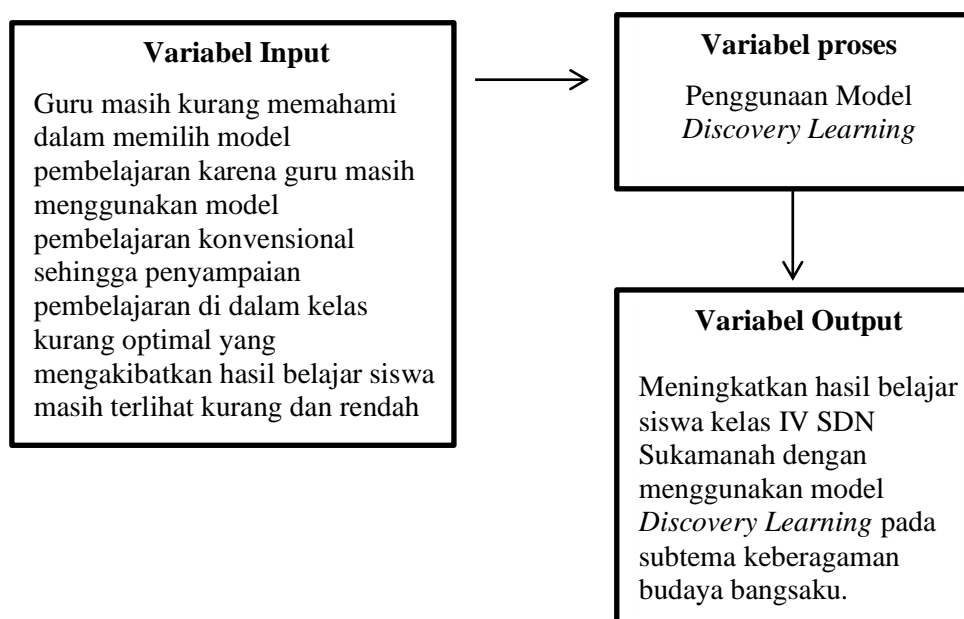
**Variabel Input**

Guru masih kurang memahami dalam memilih model pembelajaran karena guru masih menggunakan model pembelajaran konvensional sehingga penyampaian pembelajaran di dalam kelas kurang optimal yang mengakibatkan hasil belajar siswa masih terlihat kurang dan rendah

**Variabel proses**

Penggunaan Model *Discovery Learning*

**Variabel Output**

Meningkatkan hasil belajar siswa kelas IV SDN Sukamanah dengan menggunakan model *Discovery Learning* pada subtema keberagaman budaya bangsaku.